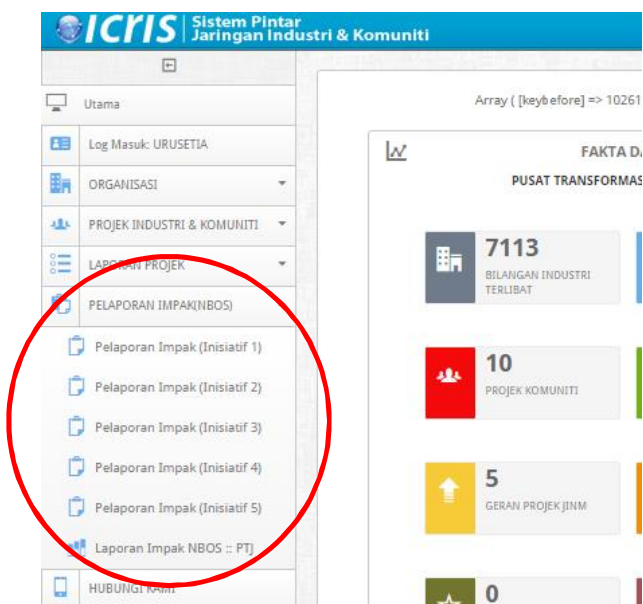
ICRIS Sistem Pintar Jaringan Industri & Komuniti

Utama

Log Masuk: URUSETIA

ORGANISASI

PROJEK INDUSTRI & KOMUNITI

LAPORAN PROJEK

PELAPORAN IMPAK(NBOS)

Pelaporan Impak (Inisiatif 1)

Pelaporan Impak (Inisiatif 2)

Pelaporan Impak (Inisiatif 3)

Pelaporan Impak (Inisiatif 4)

Pelaporan Impak (Inisiatif 5)

Laporan Impak NBOS :: PTJ

HUBUNGI KAMI

Array ( [keybefore] => 10261

FAKTA DA

PUSAT TRANSFORMAS

7113
BILANGAN INDUSTRI TERLIBAT

10
PROJEK KOMUNITI

5
GERAN PROJEK JINM

0